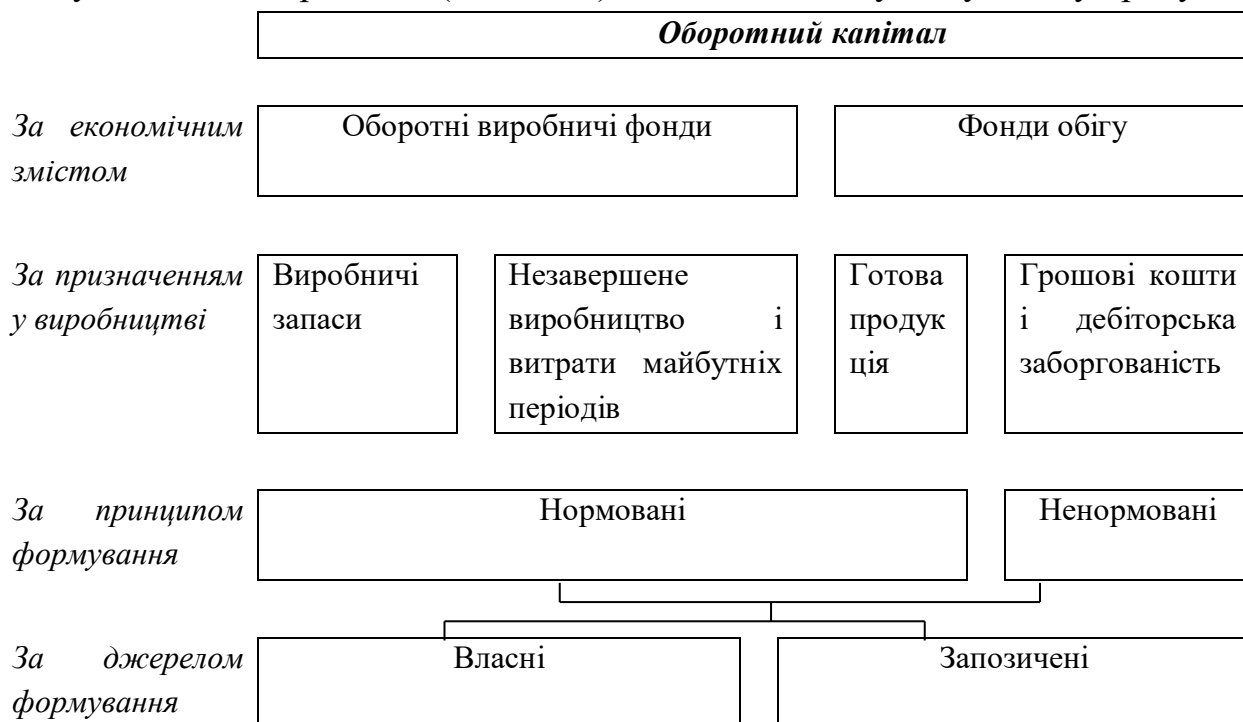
Оборотний капітал

За економічним змістом

Оборотні виробничі фонди

Фонди обігу

За призначенням у виробництві

Виробничі запаси

Незавершене виробництво і витрати майбутніх періодів

Готова продукція

Грошові кошти і дебіторська заборгованість

За принципом формування

Нормовані

Ненормовані

За джерелом формування

Власні

Запозичені